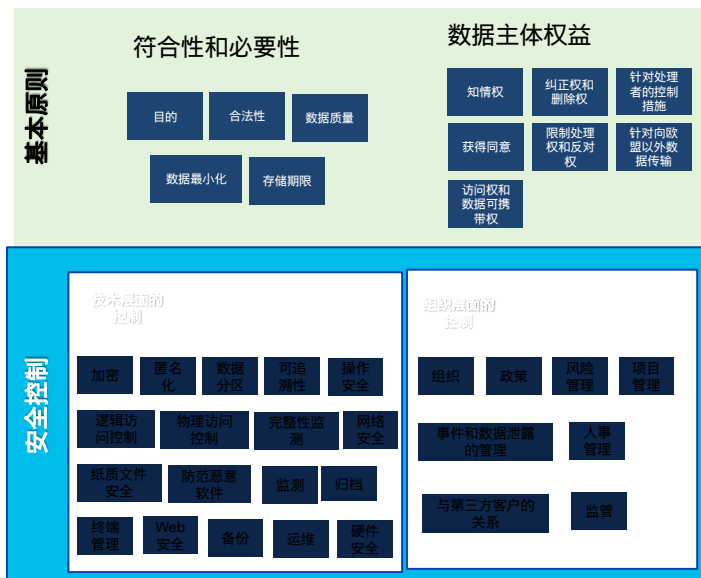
基本原则

符合性和必要性

目的

合法性

数据质量

数据最小化

存储期限

数据主体权益

知情权

纠正权和删除权

针对处理者的控制措施

获得同意

限制处理权和反对权

针对向欧盟以外数据传输

访问权和数据可携带权

安全控制

技术层面的控制

加密

匿名化

数据分区

可追溯性

操作安全

逻辑访问控制

物理访问控制

完整性监测

网络安全

纸质文件安全

防范恶意软件

监测

归档

终端管理

Web安全

备份

运维

硬件安全

组织层面的控制

组织

政策

风险管理

项目管理

事件和数据泄露的管理

人事管理

与第三方客户的关系

监管